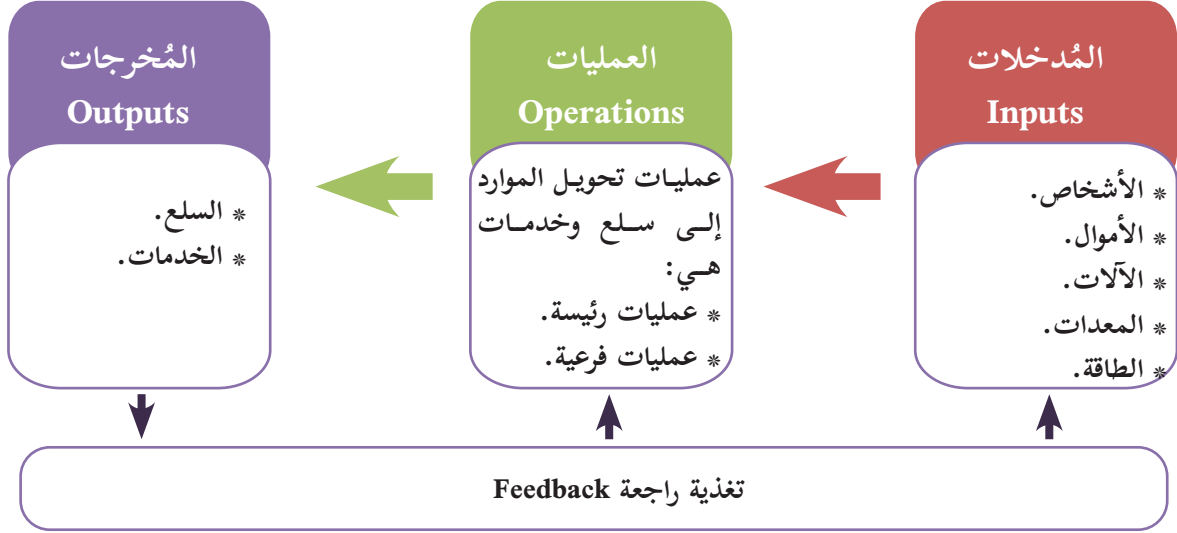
المُدخلات
Inputs

* الأشخاص.
* الأموال.
* الآلات.
* المعدات.
* الطاقة.

العمليات
Operations

عمليات تحويل الموارد إلى سلع وخدمات هي:
* عمليات رئيسة.
* عمليات فرعية.

المُخرجات
Outputs

* السلع.
* الخدمات.

تغذية راجعة Feedback